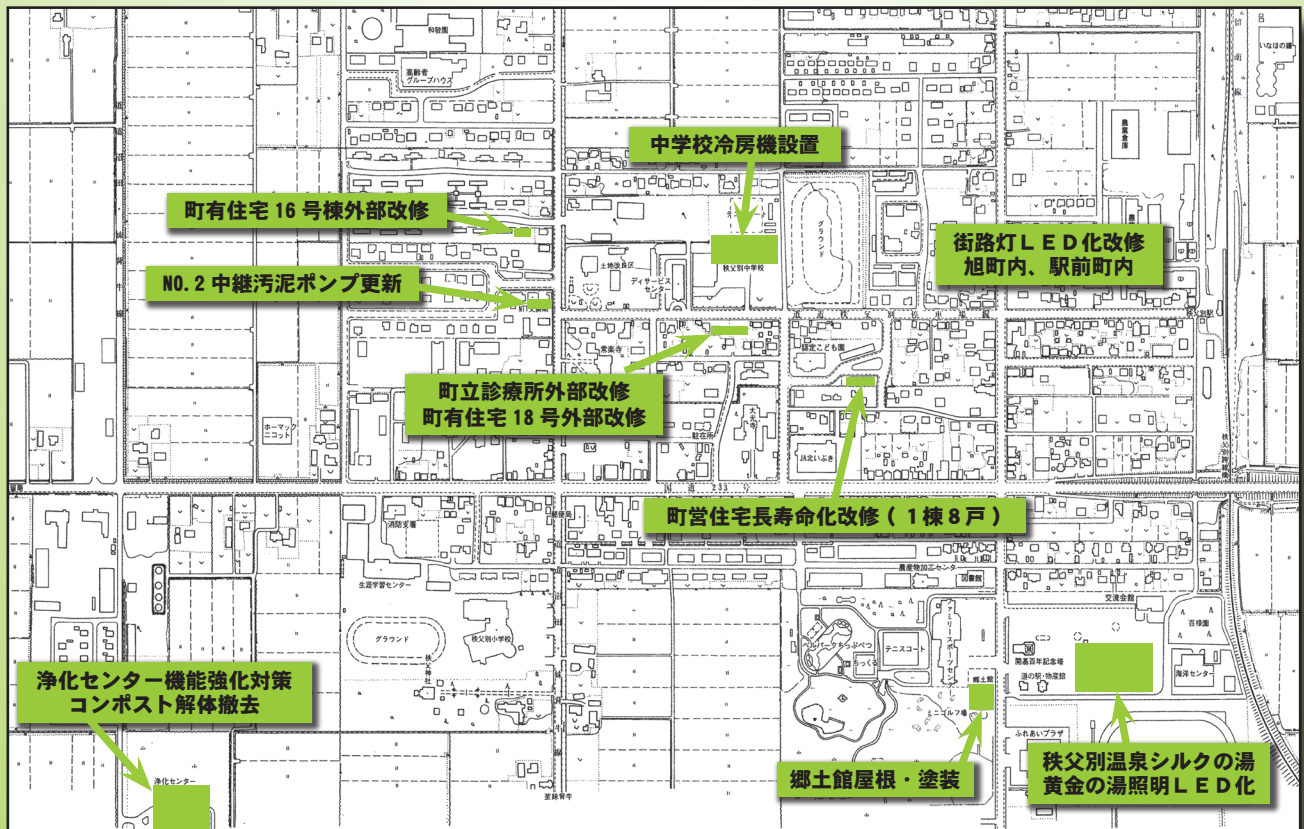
中学校冷房機設置

町有住宅 16 号棟外部改修

NO.2 中継汚泥ポンプ更新

街路灯ＬＥＤ化改修
旭町内、駅前町内

町立診療所外部改修
町有住宅 18 号外部改修

町営住宅長寿命化改修（１棟８戸）

浄化センター機能強化対策
コンポスト解体撤去

郷土館屋根・塗装

秩父別温泉シルクの湯
黄金の湯照明ＬＥＤ化

和敬園
高齢者グループハウス
秩父別中学校
土地改良区
デイサービスセンター
グラウンド
認定こども園
常楽寺
ホーマックニコット
駐在所
大谷派
JA北いぶき
農業倉庫
秩父別駅
消防支署
郵便局
生涯学習センター
グラウンド
秩父別小学校
秩父神社
農産物加工センター
図書館
交流会館
テニスコート
ファミリースポーツセンター
ぺルパークちっぷべつ
ちっく
郷土館
ミニゴルフ場
開基百年記念塔
道の駅・物産館
百祥園
海洋センター
ふれあいプラザ
浄化センター
いなほの郷
233